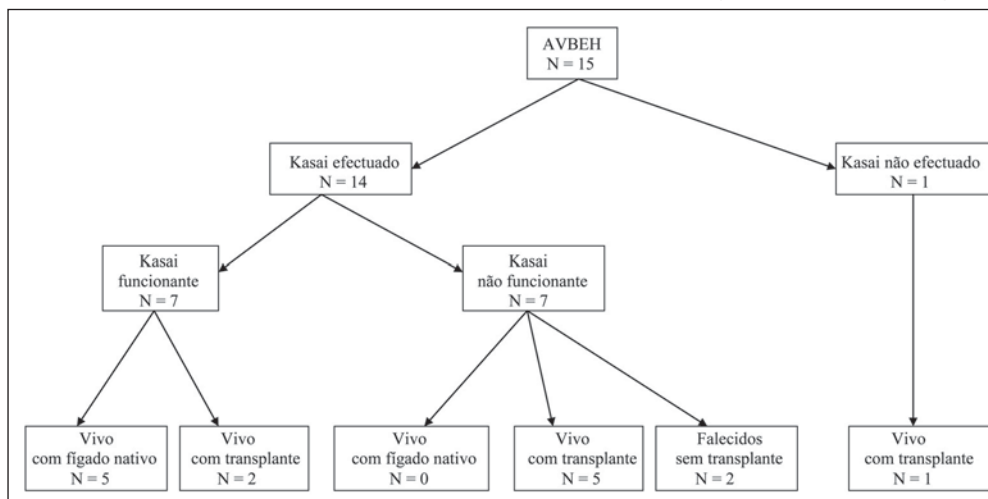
AVBEH
N = 15

Kasai efectuado
N = 14

Kasai não efectuado
N = 1

Kasai
funcionante
N = 7

Kasai
não funcionante
N = 7

Vivo
com fígado nativo
N = 5

Vivo
com transplante
N = 2

Vivo
com fígado nativo
N = 0

Vivo
com transplante
N = 5

Falecidos
sem transplante
N = 2

Vivo
com transplante
N = 1